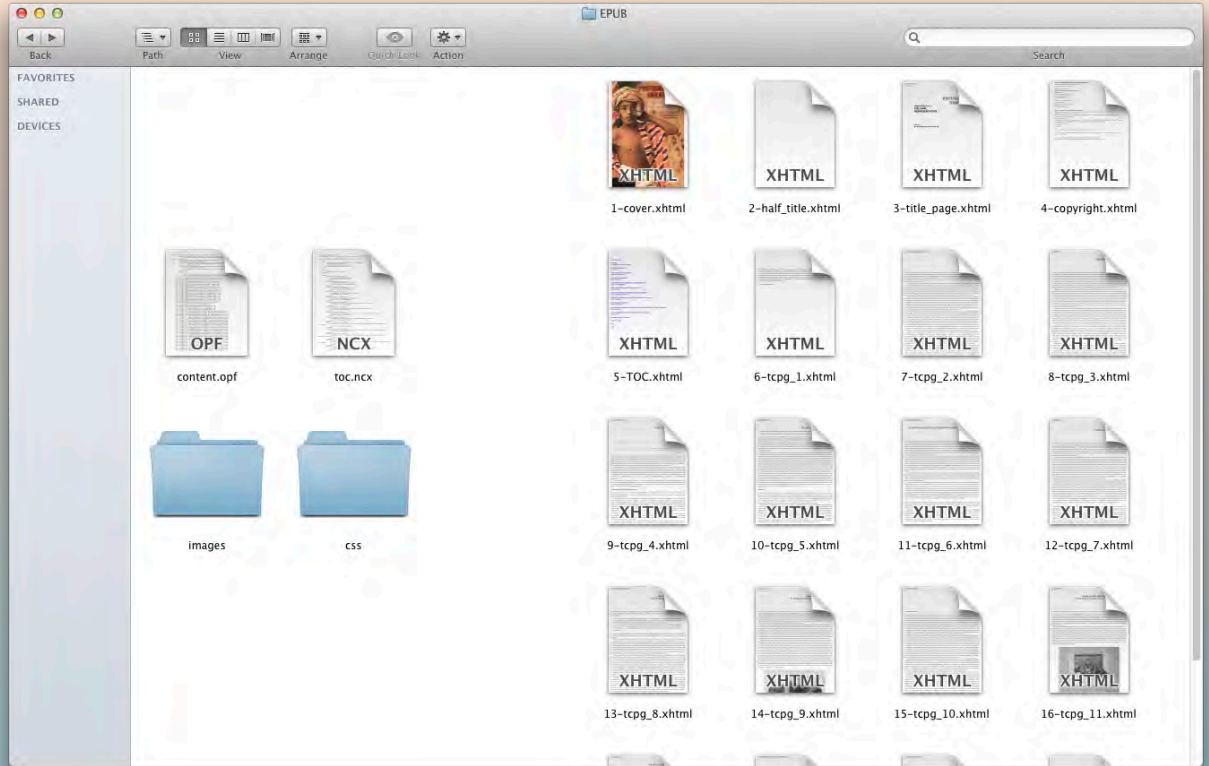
EPUB

Back
Path
View
Arrange
Quick Look
Action
Search

FAVORITES
SHARED
DEVICES

OPF
content.opf
NCX
toc.ncx
images
css

XHTML
1-cover.xhtml
XHTML
2-half_title.xhtml
XHTML
3-title_page.xhtml
XHTML
4-copyright.xhtml
XHTML
5-TOC.xhtml
XHTML
6-tcpg_1.xhtml
XHTML
7-tcpg_2.xhtml
XHTML
8-tcpg_3.xhtml
XHTML
9-tcpg_4.xhtml
XHTML
10-tcpg_5.xhtml
XHTML
11-tcpg_6.xhtml
XHTML
12-tcpg_7.xhtml
XHTML
13-tcpg_8.xhtml
XHTML
14-tcpg_9.xhtml
XHTML
15-tcpg_10.xhtml
XHTML
16-tcpg_11.xhtml